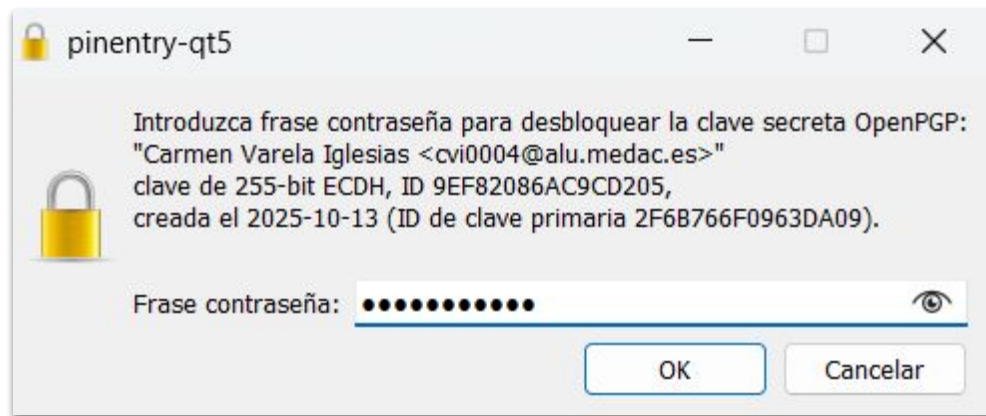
pinentry-qt5

Introduzca frase contraseña para desbloquear la clave secreta OpenPGP:
"Carmen Varela Iglesias <cvi0004@alu.medac.es>"
clave de 255-bit ECDH, ID 9EF82086AC9CD205,
creada el 2025-10-13 (ID de clave primaria 2F6B766F0963DA09).

Frase contraseña: ●●●●●●●●●●●

OK Cancelar